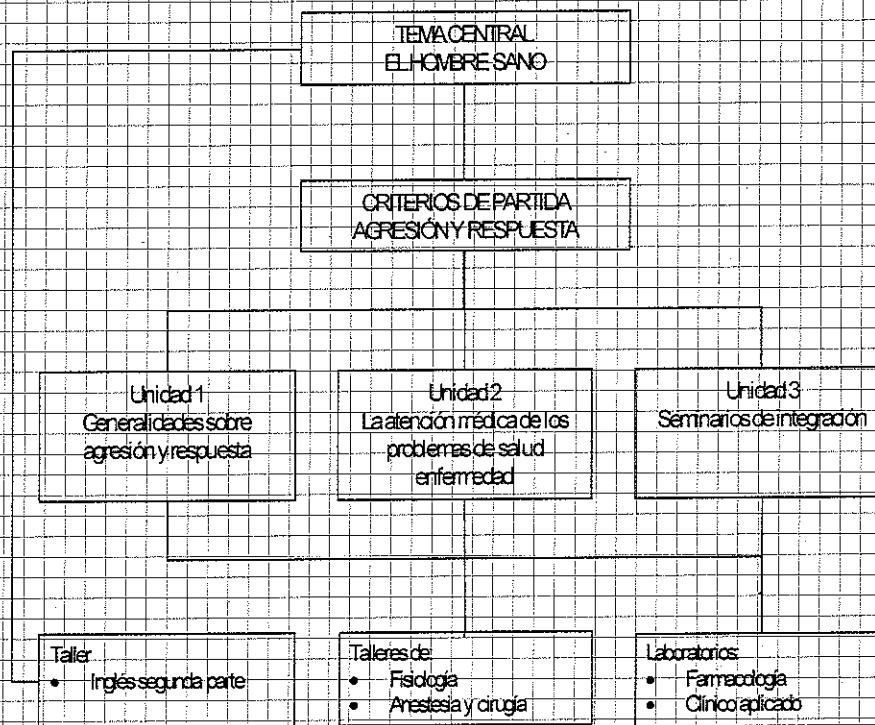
TEMA CENTRAL
EL HOMBRE SANO

CRITERIOS DE PARTIDA
AGRESIÓN Y RESPUESTA

Unidad 1
Generalidades sobre agresión y respuesta

Unidad 2
La atención médica de los problemas de salud enfermedad

Unidad 3
Seminarios de integración

Taller
• Inglés segunda parte

Talleres de:
• Fisiología
• Anestesia y cirugía

Laboratorios:
• Farmacología
• Clínico aplicado